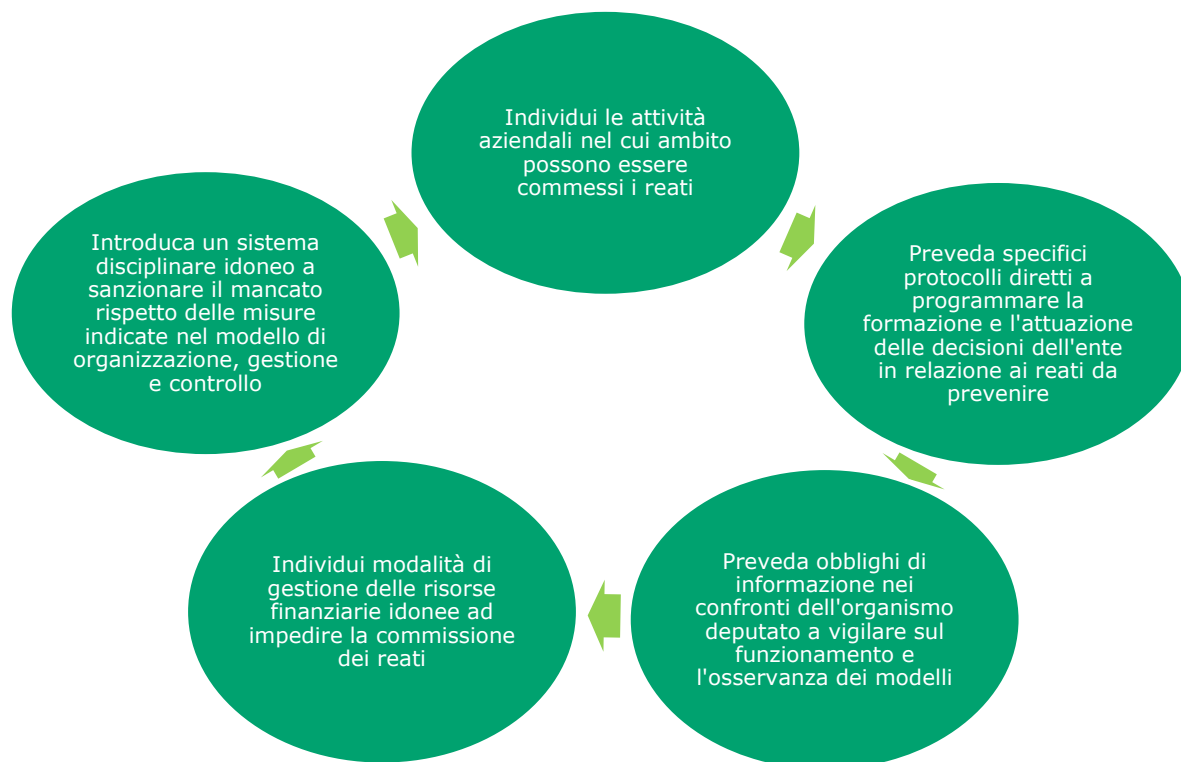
Individui le attività aziendali nel cui ambito possono essere commessi i reati

Preveda specifici protocolli diretti a programmare la formazione e l'attuazione delle decisioni dell'ente in relazione ai reati da prevenire

Preveda obblighi di informazione nei confronti dell'organismo deputato a vigilare sul funzionamento e l'osservanza dei modelli

Individui modalità di gestione delle risorse finanziarie idonee ad impedire la commissione dei reati

Introduca un sistema disciplinare idoneo a sanzionare il mancato rispetto delle misure indicate nel modello di organizzazione, gestione e controllo